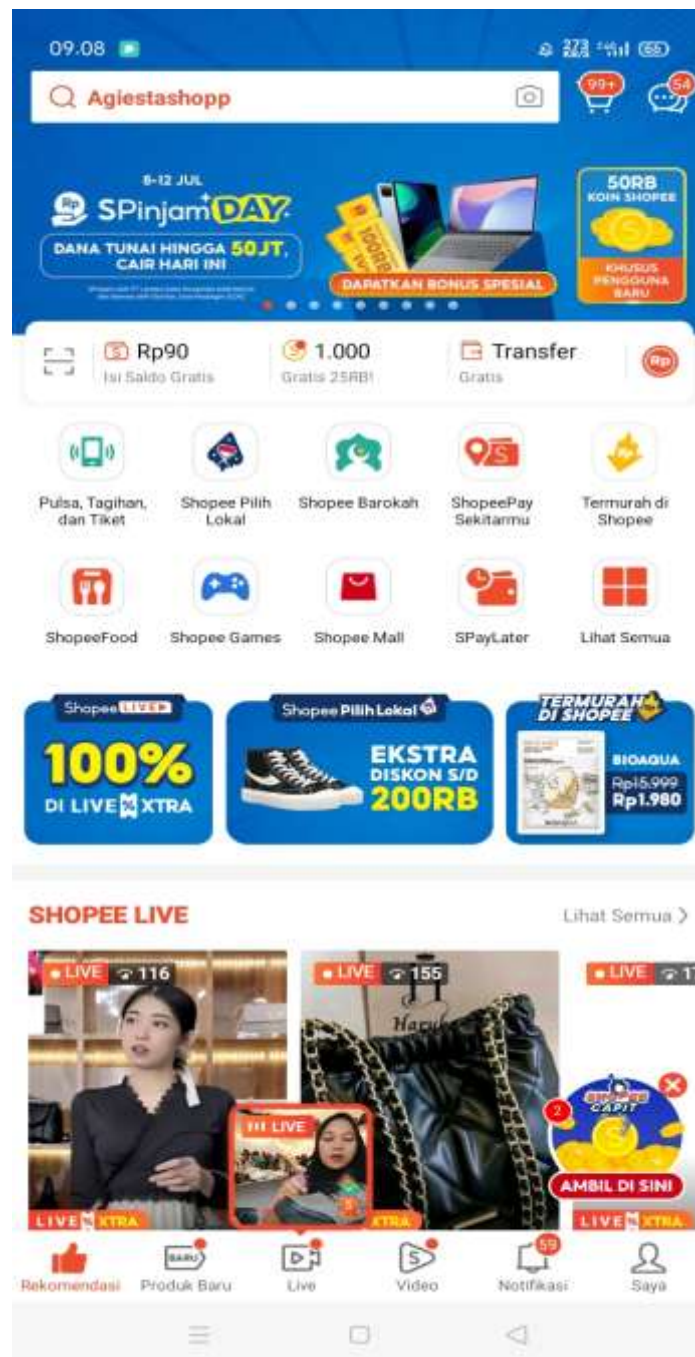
09.08

Agiestashopp

99+

54

8-12 JUL

SPinjam DAY

DANA TUNAI HINGGA 50JT, CAIR HARI INI

DAPATKAN BONUS SPESIAL

50RB KOIN SHOPEE

KHUSUS PENGGUNA BARU

Rp90
Isi Saldo Gratis

1.000
Gratis 25RB!

Transfer
Gratis

Pulsa, Tagihan, dan Tiket

Shopee Pilih Lokal

Shopee Barokah

ShopeePay Sekitarmu

Termurah di Shopee

ShopeeFood

Shopee Games

Shopee Mall

SPayLater

Lihat Semua

Shopee LIVE

100%

DI LIVE XTRA

Shopee Pilih Lokal

EKSTRA DISKON S/D 200RB

TERMURAH DI SHOPEE

BIOAQUA

Rp15.999

Rp1.980

SHOPEE LIVE

Lihat Semua >

LIVE 116

LIVE 155

LIVE

LIVE

LIVE XTRA

XTRA

LIVE XTRA

SHOPEE CAPIT

2

AMBIL DI SINI

Rekomendasi

BARU

Produk Baru

Live

Video

59

Notifikasi

Saya